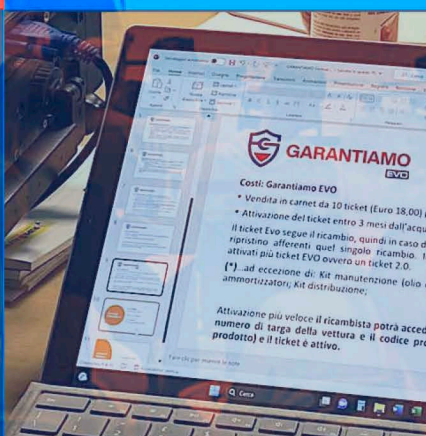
GARANTIAMO
EVO

Costi: Garantiamo EVO

• Vendita in carnet da 10 ticket (Euro 18,00)

• Attivazione del ticket entro 3 mesi dall'acqu

Il ticket Evo segue il ricambio, quindi in caso d ripristino afferenti quel singolo ricambio. attivati più ticket EVO ovvero un ticket 2.0.

(*)...ad eccezione di: Kit manutenzione (olio ammortizzatori; Kit distribuzione;

Attivazione più veloce il ricambista potrà acced numero di targa della vettura e il codice pro prodotto) e il ticket è attivo.

Cerca